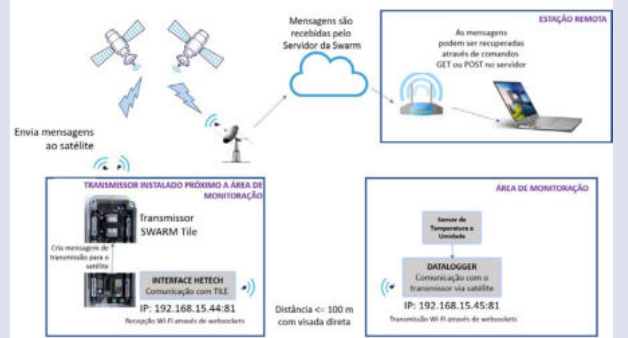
Mensagens são recebidas pelo Servidor da Swarm

ESTAÇÃO REMOTA

As mensagens podem ser recuperadas através de comandos GET ou POST no servidor

Envia mensagens ao satélite

TRANSMISSOR INSTALADO PRÓXIMO À ÁREA DE MONITORAÇÃO

Transmissor SWARM Tile

Cria mensagem de transmissão para o satélite

INTERFACE HETECH
Comunicação com TILE

IP: 192.168.15.44:81

Recepção Wi-Fi através de websockets

Distância <= 100 m com visada direta

ÁREA DE MONITORAÇÃO

Sensor de Temperatura e Umidade

DATALOGGER
Comunicação com o transmissor via satélite

IP: 192.168.15.45:81

Transmissão Wi-Fi através de websockets